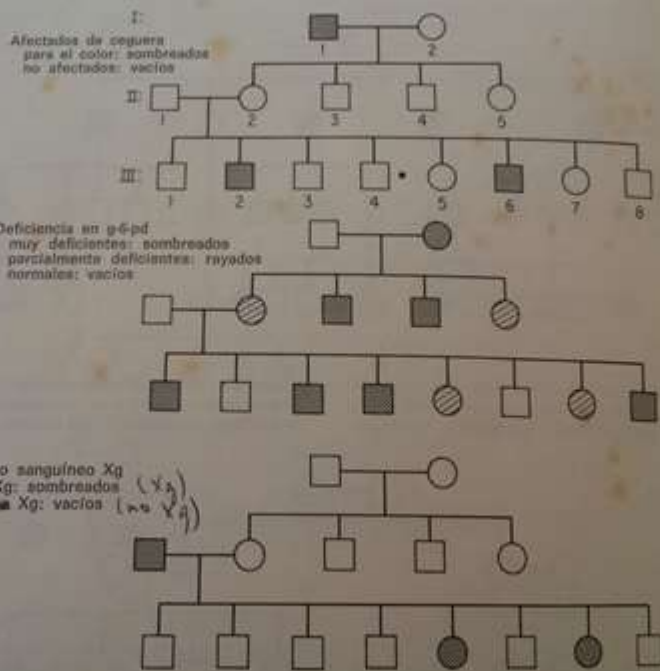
I

Afectados de ceguera para el color: sombreados no afectados: vacíos

1 2

II 1 2 3 4 5

III 1 2 3 4 5 6 7 8

Deficiencia en g-6-pd muy deficientes: sombreados parcialmente deficientes: rayados normales: vacíos

o sanguíneo Xg
Xg: sombreados (Xg)
Xg: vacíos (no Xg)